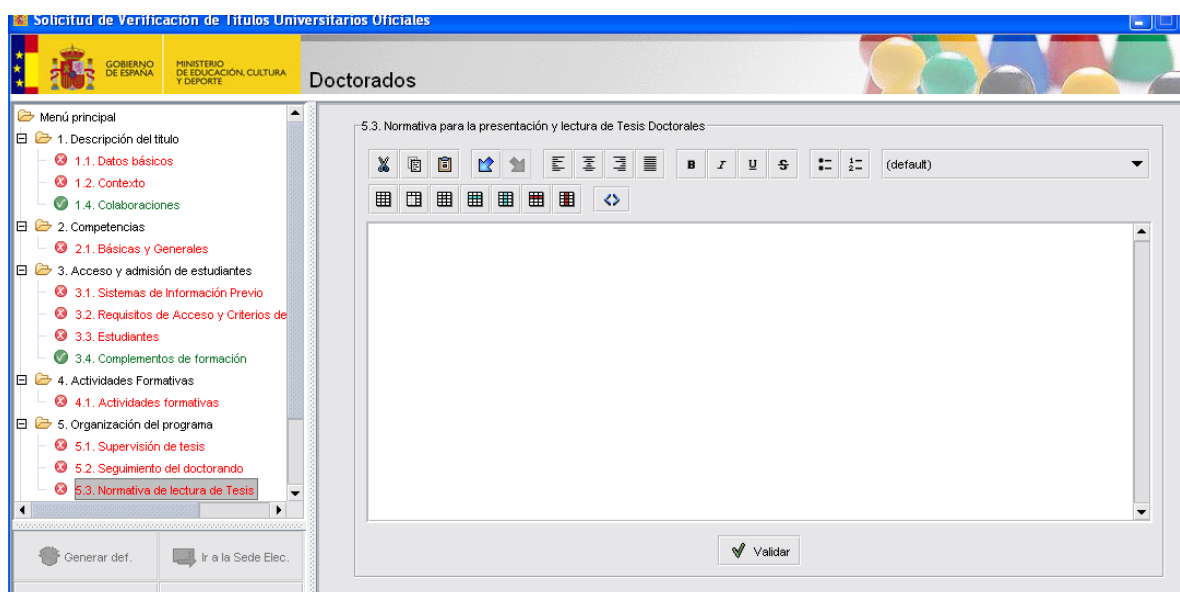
Solicitud de Verificación de Títulos Universitarios Oficiales

GOBIERNO DE ESPAÑA
MINISTERIO DE EDUCACIÓN, CULTURA Y DEPORTE

Doctorados

Menú principal
1. Descripción del título
1.1. Datos básicos
1.2. Contexto
1.4. Colaboraciones
2. Competencias
2.1. Básicas y Generales
3. Acceso y admisión de estudiantes
3.1. Sistemas de Información Previo
3.2. Requisitos de Acceso y Criterios de
3.3. Estudiantes
3.4. Complementos de formación
4. Actividades Formativas
4.1. Actividades formativas
5. Organización del programa
5.1. Supervisión de tesis
5.2. Seguimiento del doctorando
5.3. Normativa de lectura de Tesis

Generar def.
Ir a la Sede Elec.

5.3. Normativa para la presentación y lectura de Tesis Doctorales

B I U S (default)

Validar